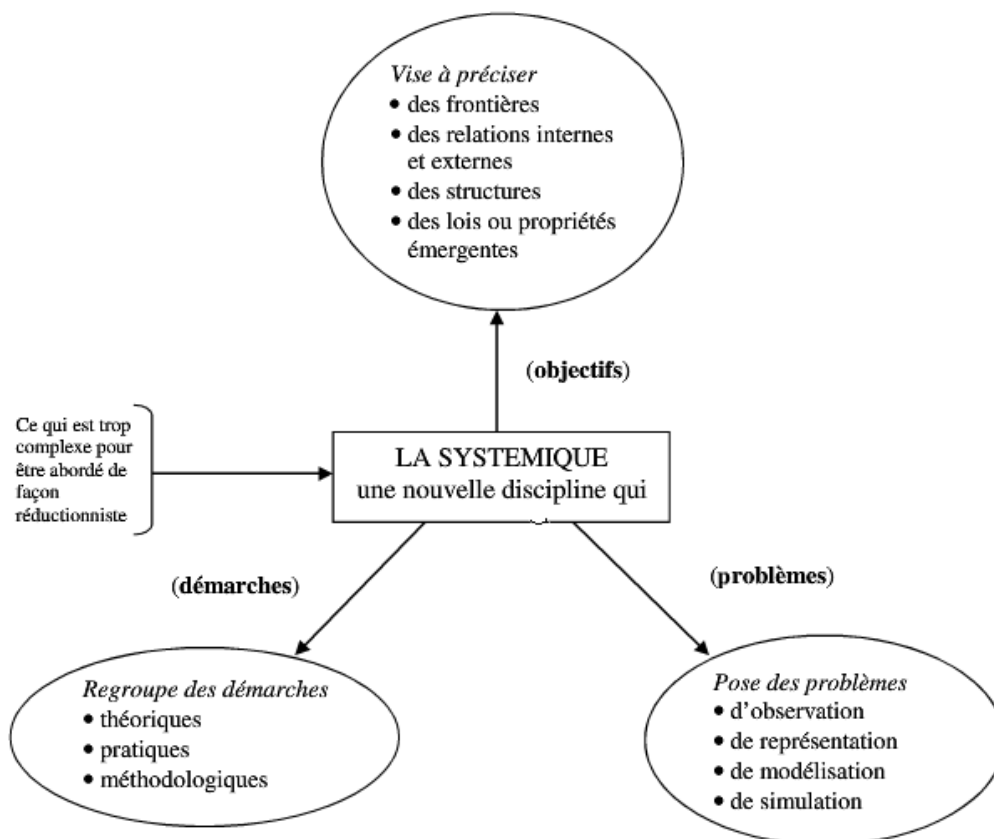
*Vise à préciser*
• des frontières
• des relations internes et externes
• des structures
• des lois ou propriétés émergentes

(**objectifs**)

Ce qui est trop complexe pour être abordé de façon réductionniste

LA SYSTEMIQUE
une nouvelle discipline qui

(**démarches**)

(**problèmes**)

*Regroupe des démarches*
• théoriques
• pratiques
• méthodologiques

*Pose des problèmes*
• d'observation
• de représentation
• de modélisation
• de simulation